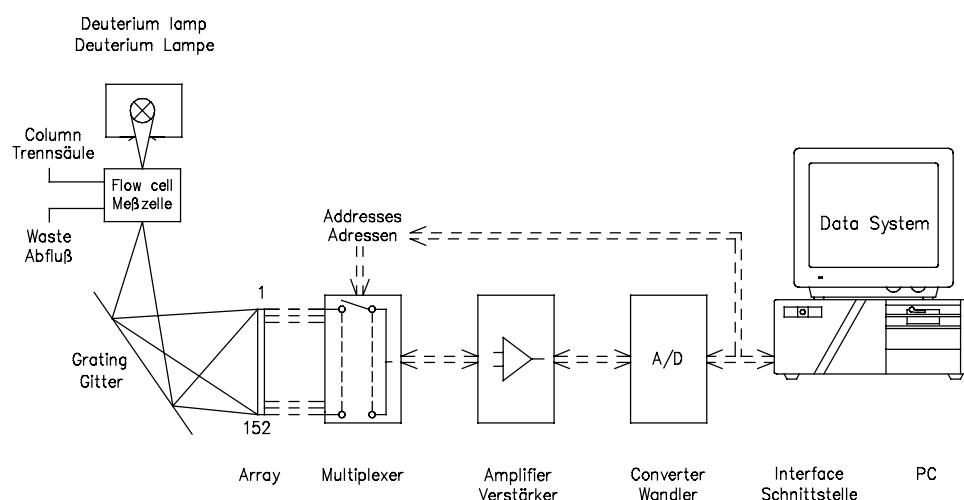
Deuterium lamp
Deuterium Lampe

Column
Trennsäule

Flow cell
Meßzelle

Waste
Abfluß

Addresses
Adressen

Data System

1

152

Grating
Gitter

A/D

Array

Multiplexer

Amplifier
Verstärker

Converter
Wandler

Interface
Schnittstelle

PC